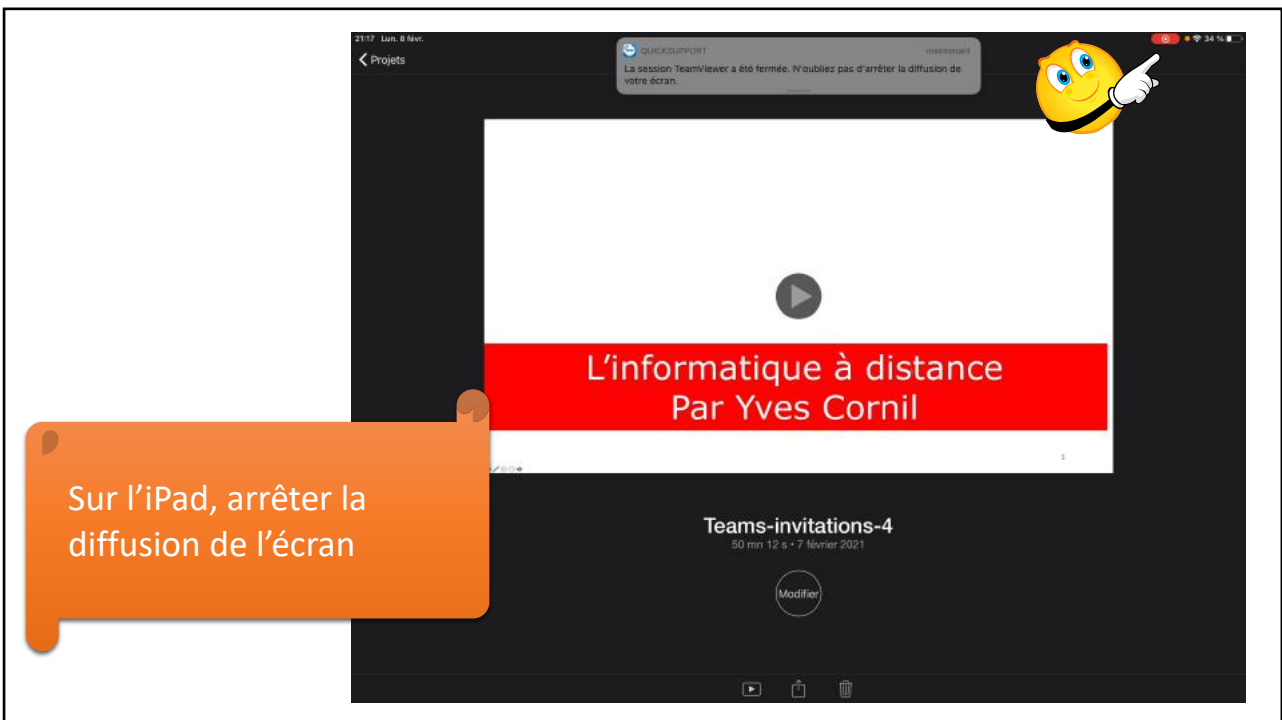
21:17 Lun. 8 févr.

34 %

Projets

QUICKSUPPORT

maintenant

La session TeamViewer a été fermée. N'oubliez pas d'arrêter la diffusion de votre écran.

L'informatique à distance
Par Yves Cornil

Sur l'iPad, arrêter la diffusion de l'écran

Teams-invitations-4

50 mn 12 s • 7 février 2021

Modifier